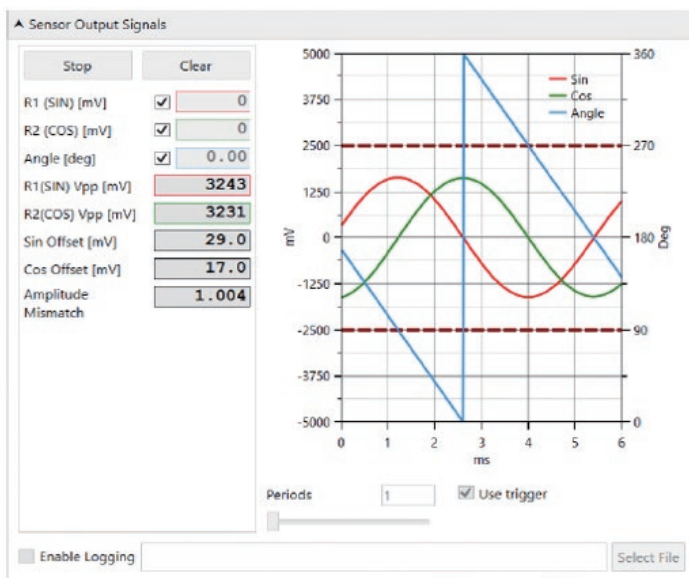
Sensor Output Signals

Stop

Clear

R1 (SIN) [mV] 0

R2 (COS) [mV] 0

Angle [deg] 0.00

R1(SIN) Vpp [mV] 3243

R2(COS) Vpp [mV] 3231

Sin Offset [mV] 29.0

Cos Offset [mV] 17.0

Amplitude Mismatch 1.004

5000
3750
2500
1250
0
-1250
-2500
-3750
-5000

mV

360
270
180
90
0

Deg

Sin
Cos
Angle

0 1 2 3 4 5 6

ms

Periods 1

Use trigger

Enable Logging

Select File